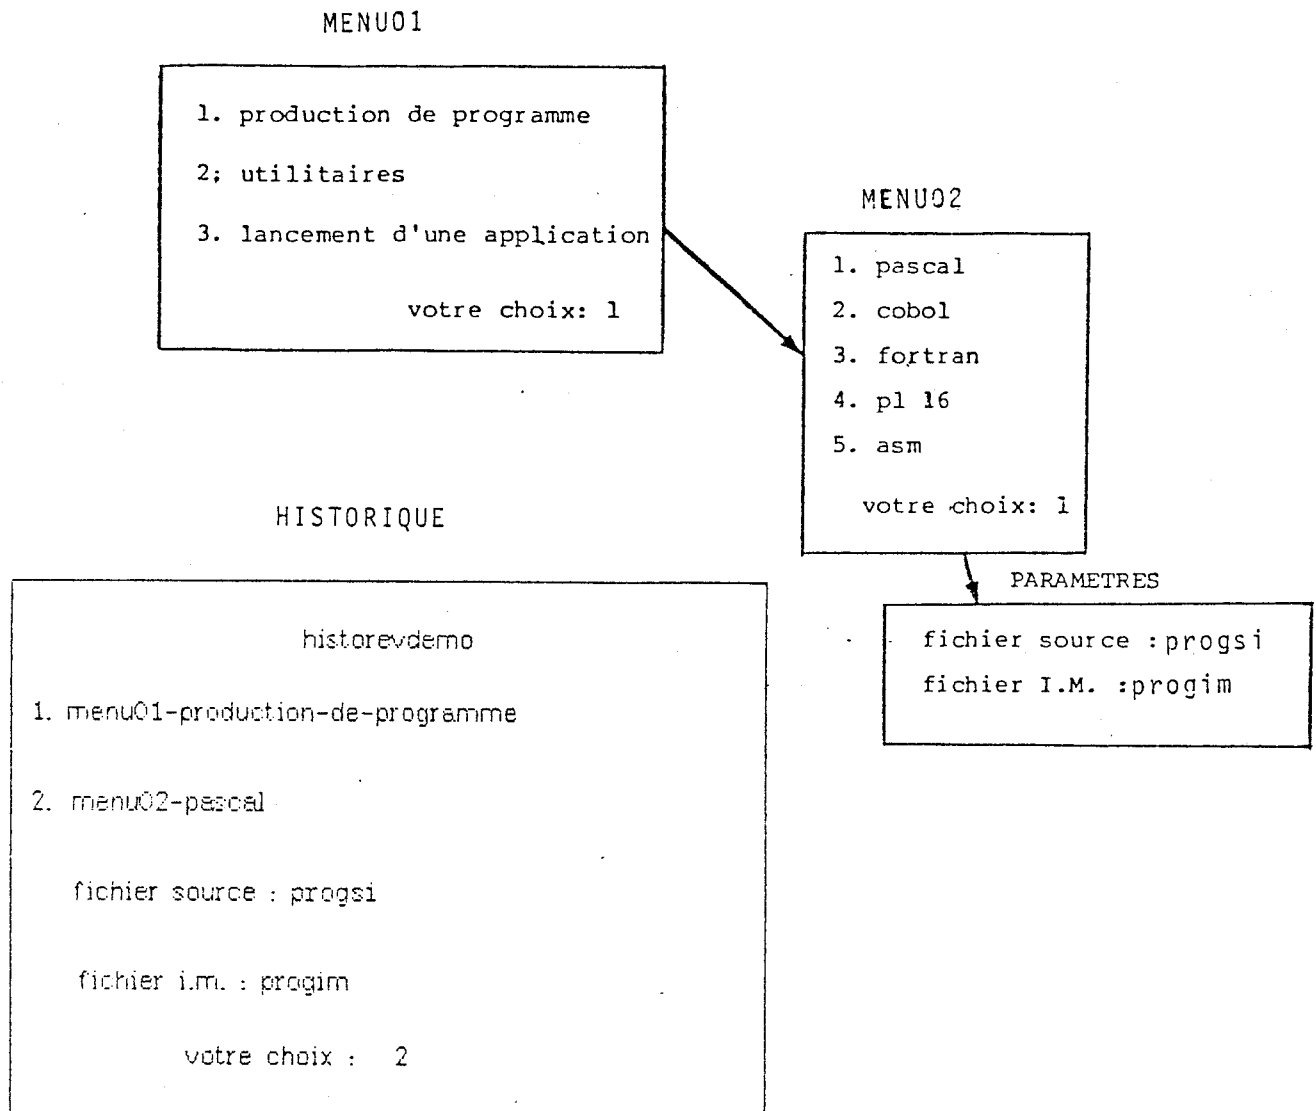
MENU01

1. production de programme

2; utilitaires

3. lancement d'une application

votre choix: 1

MENU02

1. pascal

2. cobol

3. fortran

4. pl 16

5. asm

votre choix: 1

PARAMETRES

fichier source :progsi

fichier I.M. :progim

HISTORIQUE

historevdemo

1. menu01-production-de-programme

2. menu02-pascal

fichier source : progsi

fichier i.m. : progim

votre choix : 2